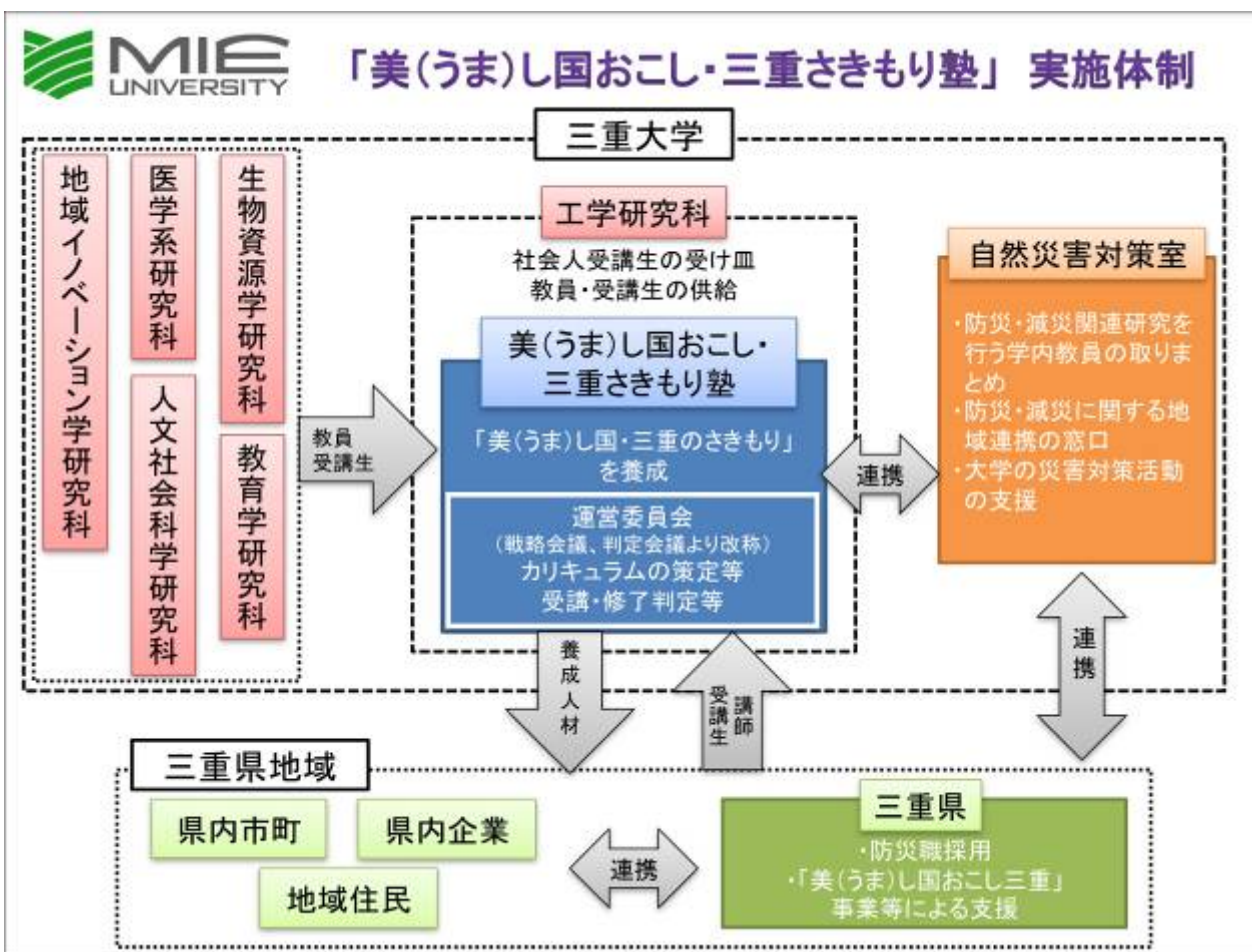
MIE UNIVERSITY

「美(うま)し国おこし・三重さきもり塾」 実施体制

三重大学

地域イノベーション学研究科

医学系研究科

人文社会科学研究科

生物資源学研究科

教育学研究科

教員
受講生

工学研究科

社会人受講生の受け皿
教員・受講生の供給

美(うま)し国おこし・
三重さきもり塾

「美(うま)し国・三重のさきもり」
を養成

運営委員会
(戦略会議、判定会議より改称)
カリキュラムの策定等
受講・修了判定等

連携

自然災害対策室

・防災・減災関連研究を行う学内教員の取りまとめ
・防災・減災に関する地域連携の窓口
・大学の災害対策活動の支援

養成人材

講師
受講生

連携

三重県地域

県内市町

県内企業

地域住民

連携

三重県

・防災職採用
・「美(うま)し国おこし三重」
事業等による支援